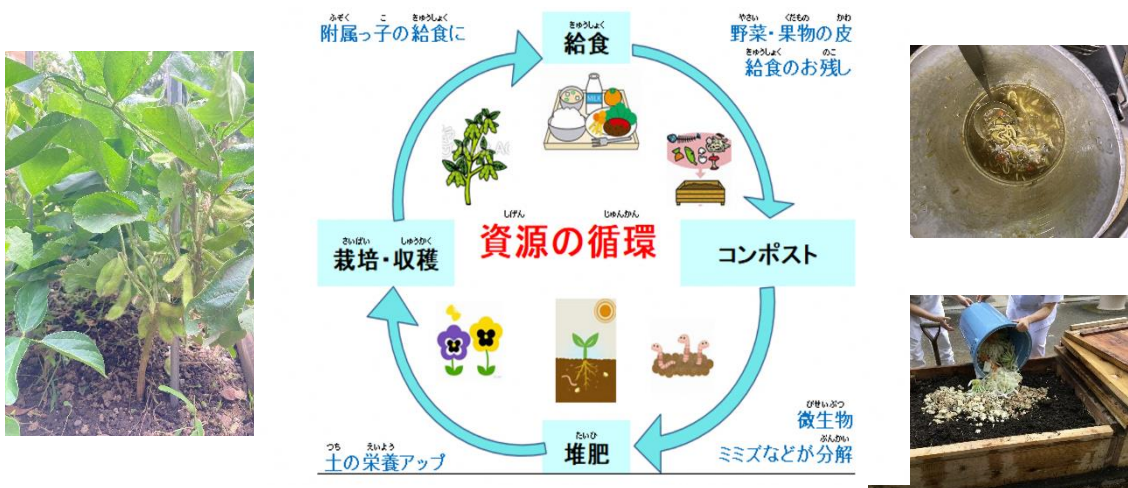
ふぞく　こ　きゅうしょく
附属っ子の給食に

きゅうしょく
給食

やさい　くだもの　かわ
野菜・果物の皮
きゅうしょく　のこ
給食のお残し

MILK

しげん　じゅんかん
資源の循環

さいばい　しゅうかく
栽培・収穫

コンポスト

びせいぶつ
微生物
ぶんかい
ミミズなどが分解

たいひ
堆肥

つち　えいよう
土の栄養アップ